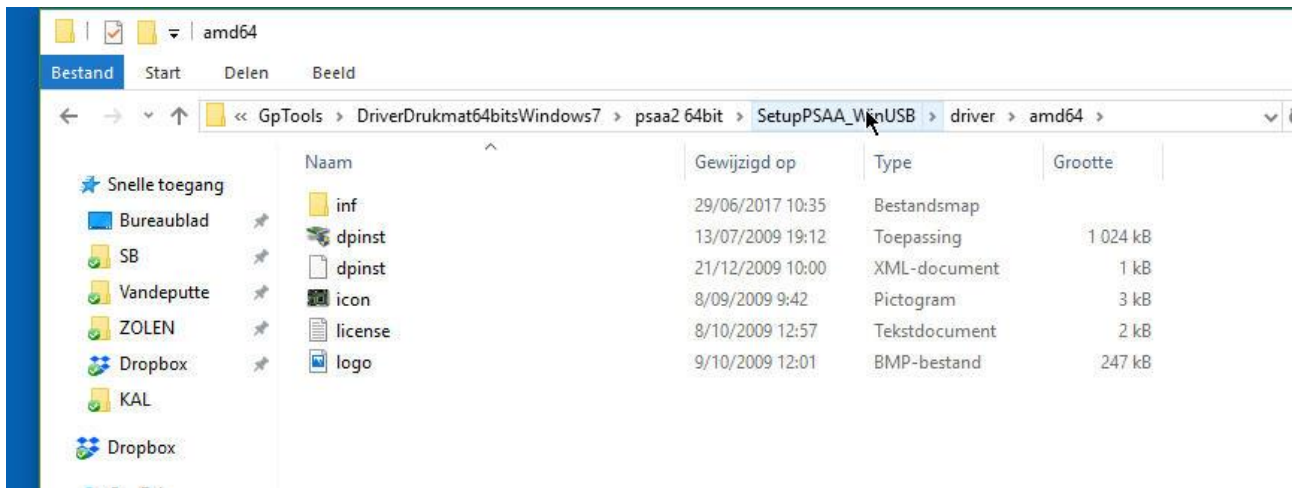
amd64

Bestand Start Delen Beeld

« GpTools › DriverDrukmat64bitsWindows7 › psaa2 64bit › SetupPSAA_WinUSB › driver › amd64 ›

Snelle toegang
Bureaublad
SB
Vandeputte
ZOLEN
Dropbox
KAL
Dropbox

| Naam | Gewijzigd op | Type | Grootte |
|---|---|---|---|
| inf | 29/06/2017 10:35 | Bestandsmap | |
| dpinst | 13/07/2009 19:12 | Toepassing | 1 024 kB |
| dpinst | 21/12/2009 10:00 | XML-document | 1 kB |
| icon | 8/09/2009 9:42 | Pictogram | 3 kB |
| license | 8/10/2009 12:57 | Tekstdocument | 2 kB |
| logo | 9/10/2009 12:01 | BMP-bestand | 247 kB |